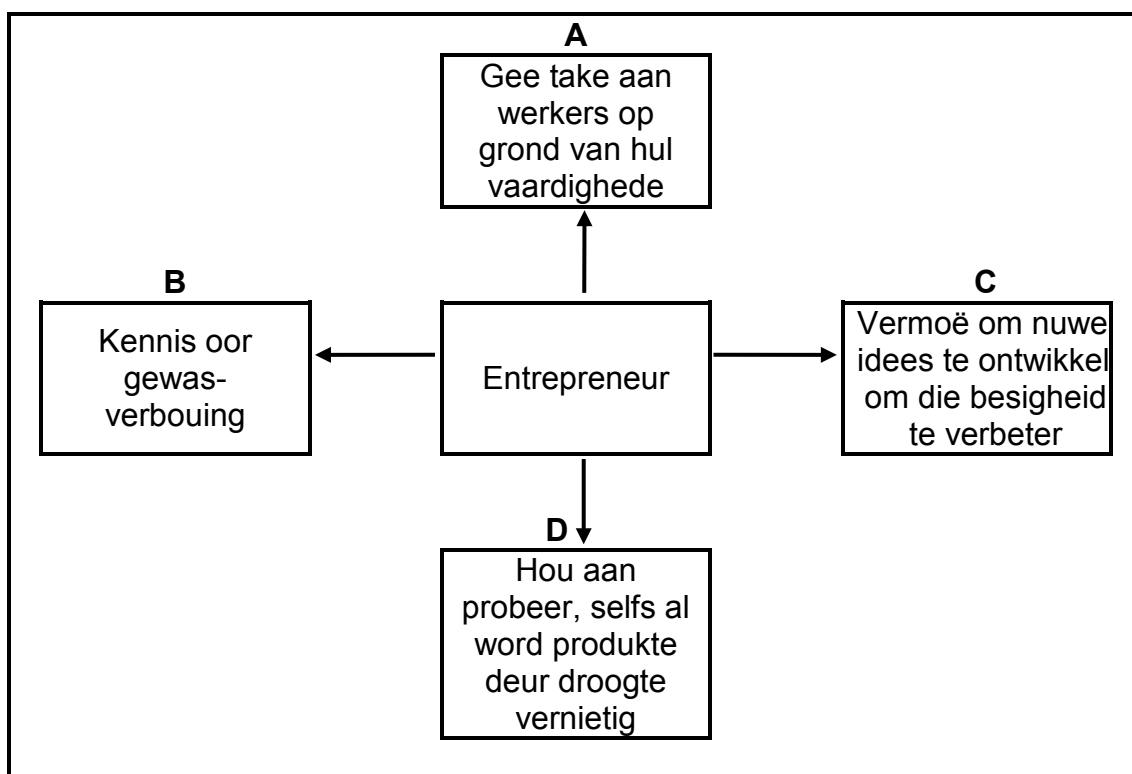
A
Gee take aan werkers op grond van hul vaardighede

B
Kennis oor gewasverbouing

Entrepreneur

C
Vermoë om nuwe idees te ontwikkel om die besigheid te verbeter

D
Hou aan probeer, selfs al word produkte deur droogte vernietig